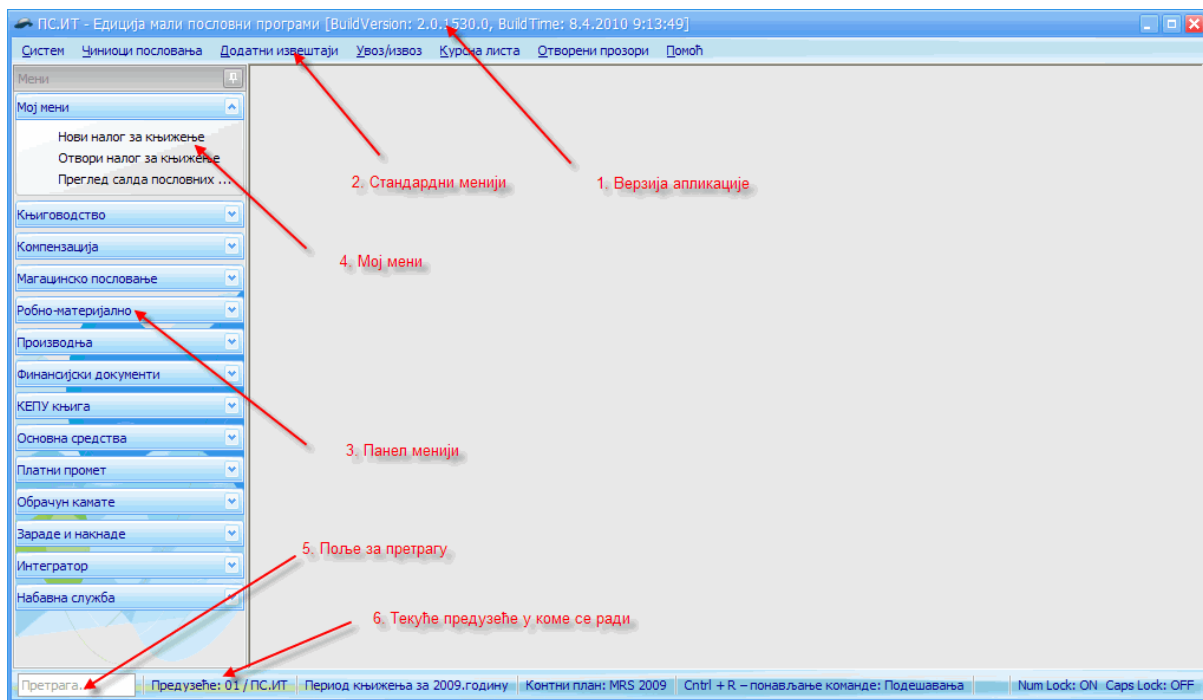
ПС.ИТ - Едиција мали пословни програми [BuildVersion: 2.0.1530.0, BuildTime: 8.4.2010 9:13:49]

Систем Чиниоци пословања Додатни извештаји Увоз/извоз Курсна листа Отворени прозори Помоћ

Мени

Мој мени

Нови налог за књижење
Отвори налог за књижење
Преглед салда пословних ...

Књиговодство
Компензација
Магацинско пословање
Робно-материјално
Производња
Финансијски документи
КЕПУ књига
Основна средства
Платни промет
Обрачун камате
Зараде и накнаде
Интегратор
Набавна служба

2. Стандардни менији

1. Верзија апликације

4. Мој мени

3. Панел менији

5. Поље за претрагу

6. Текуће предузеће у коме се ради

Претрага...
Предузеће: 01 / ПС.ИТ | Период књижења за 2009.годину | Контни план: MRS 2009 | Cntrl + R – понављање команде: Подешавања | Num Lock: ON | Caps Lock: OFF